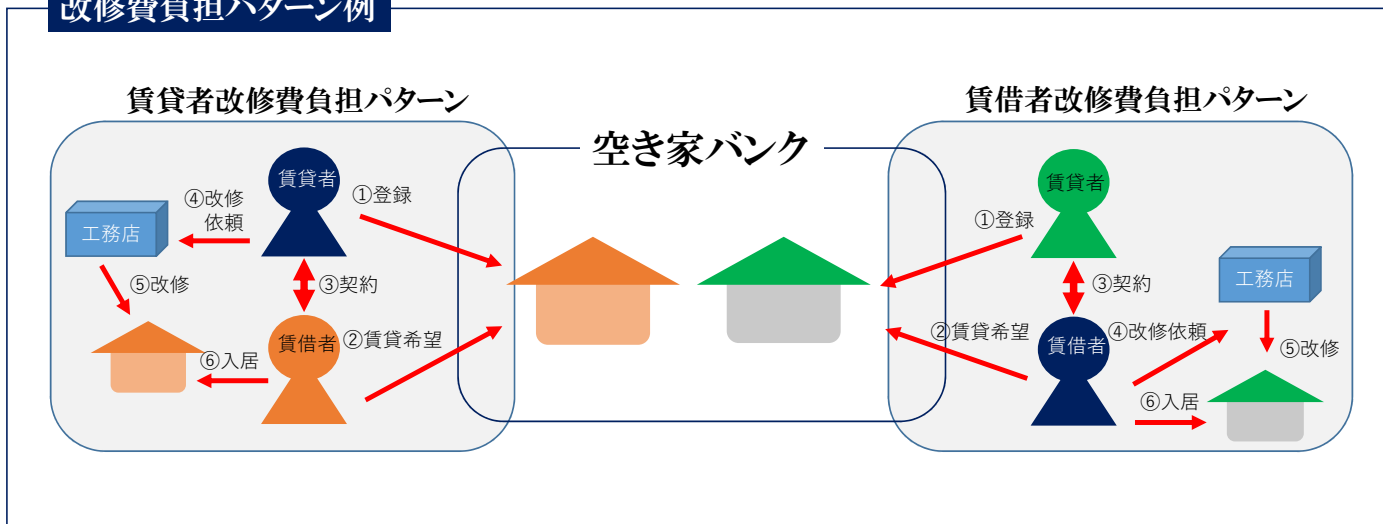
改修費負担パターン例

賃貸者改修費負担パターン

賃貸者

①登録

④改修依頼

工務店

⑤改修

③契約

賃借者

②賃貸希望

⑥入居

空き家バンク

賃借者改修費負担パターン

賃貸者

①登録

③契約

工務店

②賃貸希望

賃借者

④改修依頼

⑤改修

⑥入居